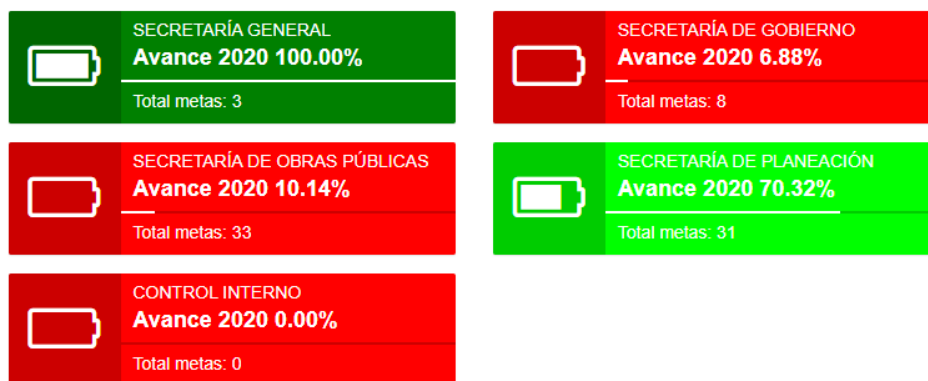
SECRETARÍA GENERAL
Avance 2020 100.00%
Total metas: 3

SECRETARÍA DE GOBIERNO
Avance 2020 6.88%
Total metas: 8

SECRETARÍA DE OBRAS PÚBLICAS
Avance 2020 10.14%
Total metas: 33

SECRETARÍA DE PLANEACIÓN
Avance 2020 70.32%
Total metas: 31

CONTROL INTERNO
Avance 2020 0.00%
Total metas: 0